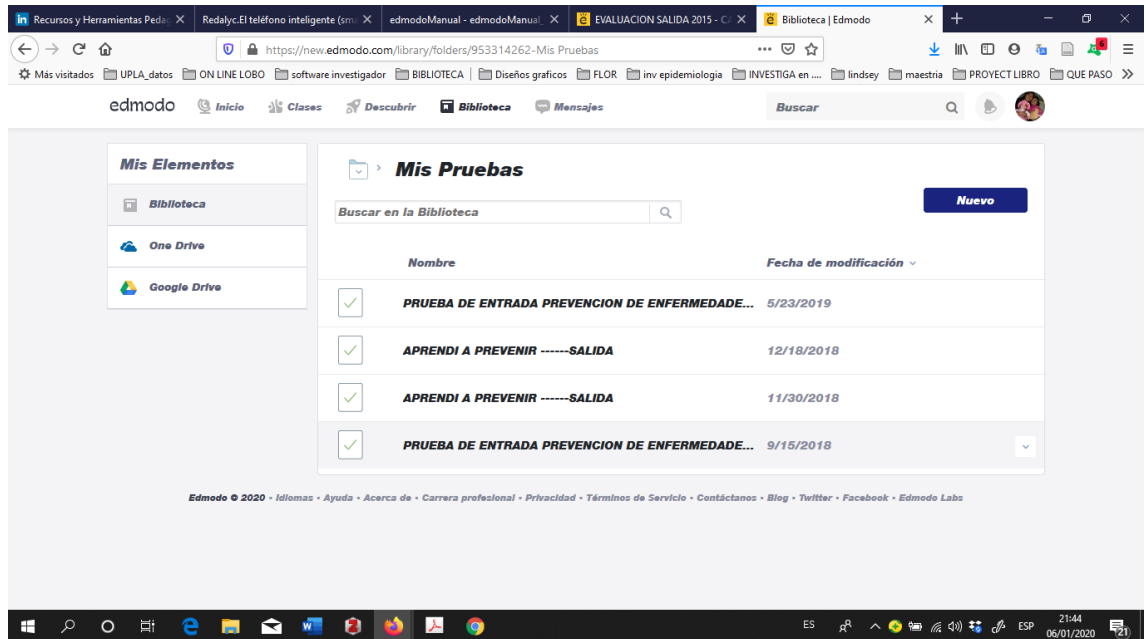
Recursos y Herramientas Pedag | Redalyc.El teléfono inteligente (sma | edmodoManual - edmodoManual | EVALUACION SALIDA 2015 - C | Biblioteca | Edmodo

https://new.edmodo.com/library/folders/953314262-Mis Pruebas

Más visitados | UPLA_datos | ON LINE LOBO | software investigador | BIBLIOTECA | Diseños graficos | FLOR | inv epidemiologia | INVESTIGA en .... | lindsey | maestria | PROYECT LIBRO | QUE PASO

edmodo | Inicio | Clases | Descubrir | Biblioteca | Mensajes | Buscar

Mis Elementos
Biblioteca
One Drive
Google Drive

Mis Pruebas

Buscar en la Biblioteca

Nuevo

| Nombre | Fecha de modificación |
|---|---|
| PRUEBA DE ENTRADA PREVENCION DE ENFERMEDADE... | 5/23/2019 |
| APRENDI A PREVENIR ------SALIDA | 12/18/2018 |
| APRENDI A PREVENIR ------SALIDA | 11/30/2018 |
| PRUEBA DE ENTRADA PREVENCION DE ENFERMEDADE... | 9/15/2018 |

Edmodo © 2020 • Idiomas • Ayuda • Acerca de • Carrera profesional • Privacidad • Términos de Servicio • Contáctanos • Blog • Twitter • Facebook • Edmodo Labs

ES ESP 21:44 06/01/2020 21